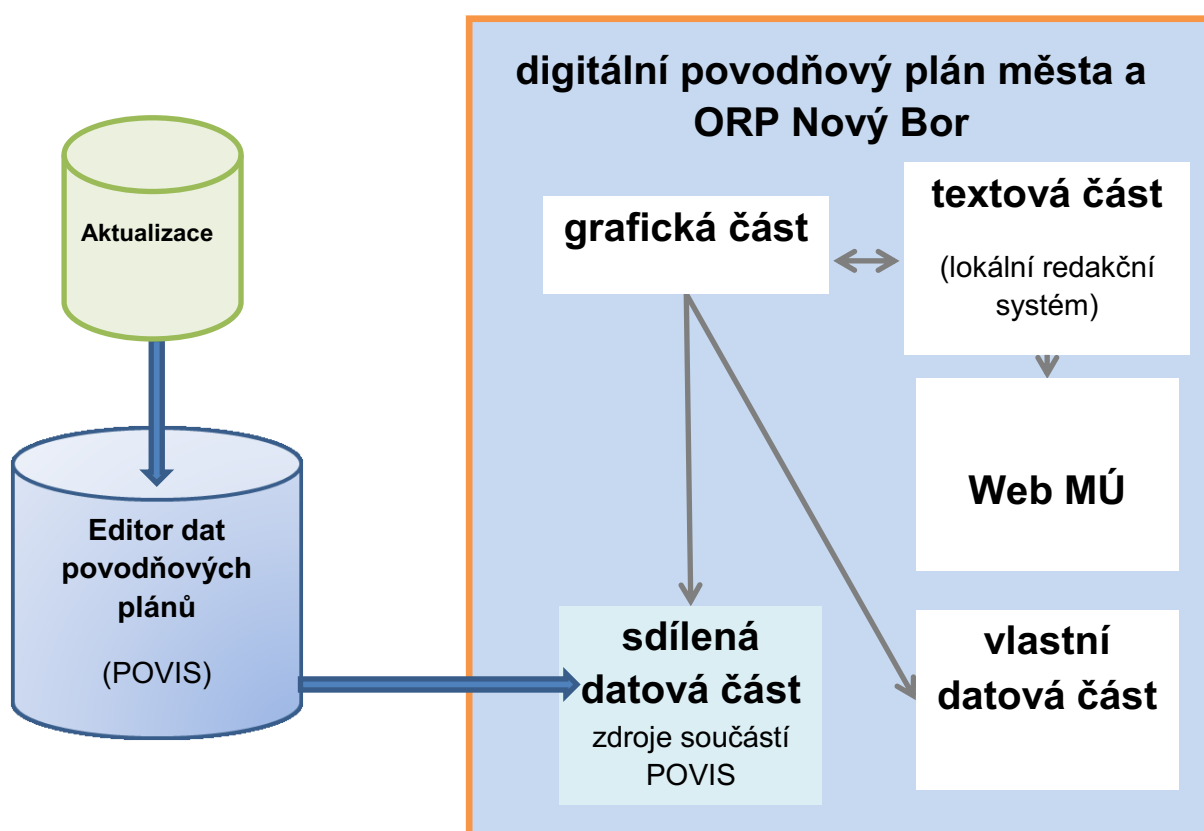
Aktualizace

Editor dat povodňových plánů

(POVIS)

digitální povodňový plán města a ORP Nový Bor

grafická část

textová část

(lokální redakční systém)

Web MÚ

sdílená datová část

zdroje součástí POVIS

vlastní datová část